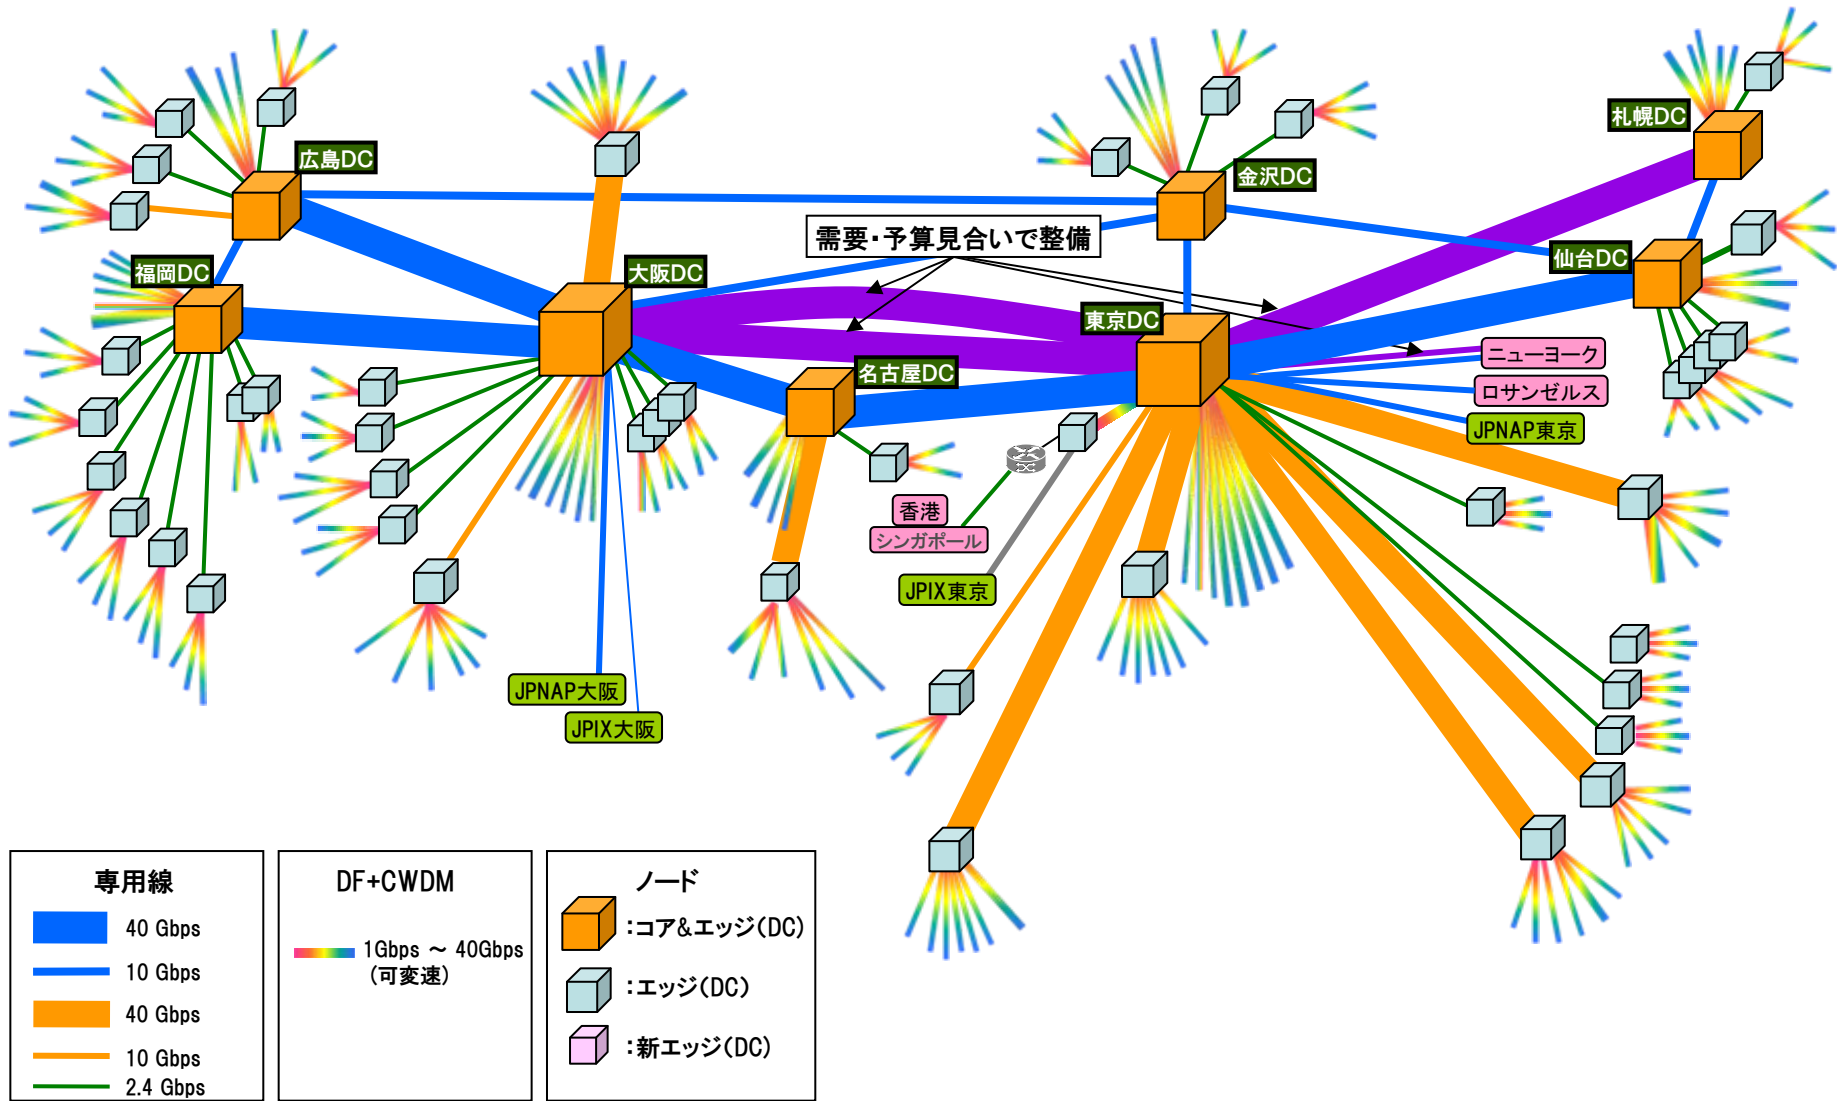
広島DC
福岡DC
大阪DC
金沢DC
札幌DC
仙台DC
需要・予算見合いで整備
東京DC
名古屋DC
ニューヨーク
ロサンゼルス
JPNAP東京
香港
シンガポール
JPIX東京
JPNAP大阪
JPIX大阪

専用線
40 Gbps
10 Gbps
40 Gbps
10 Gbps
2.4 Gbps

DF+CWDM
1Gbps ～ 40Gbps
(可変速)

ノード
:コア&エッジ(DC)
:エッジ(DC)
:新エッジ(DC)